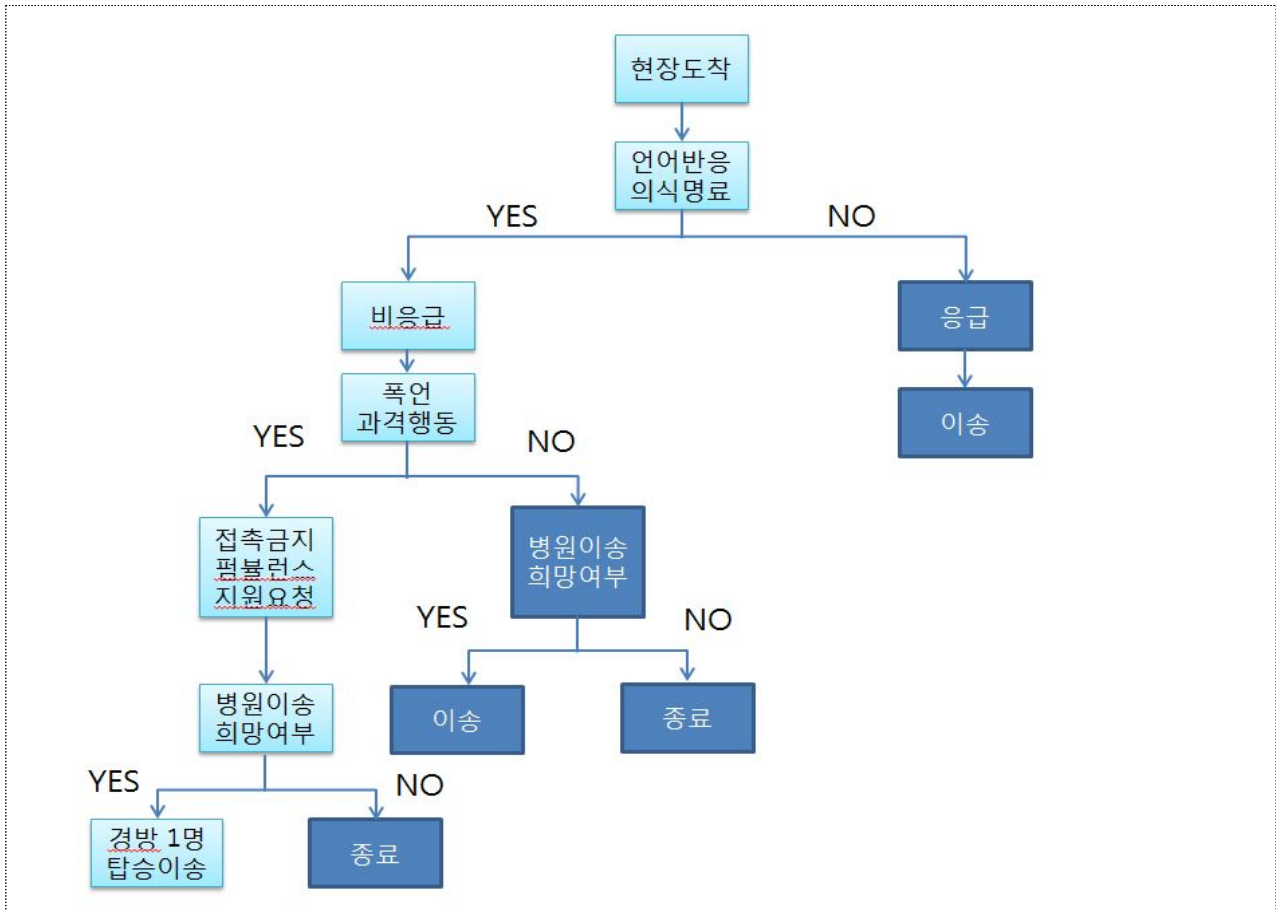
현장도착

언어반응
의식명료

YES

NO

비응급

응급

이송

폭언
과격행동

YES

NO

접촉금지
펌뷸런스
지원요청

병원이송
희망여부

YES

NO

이송

종료

병원이송
희망여부

YES

NO

경방 1명
탑승이송

종료